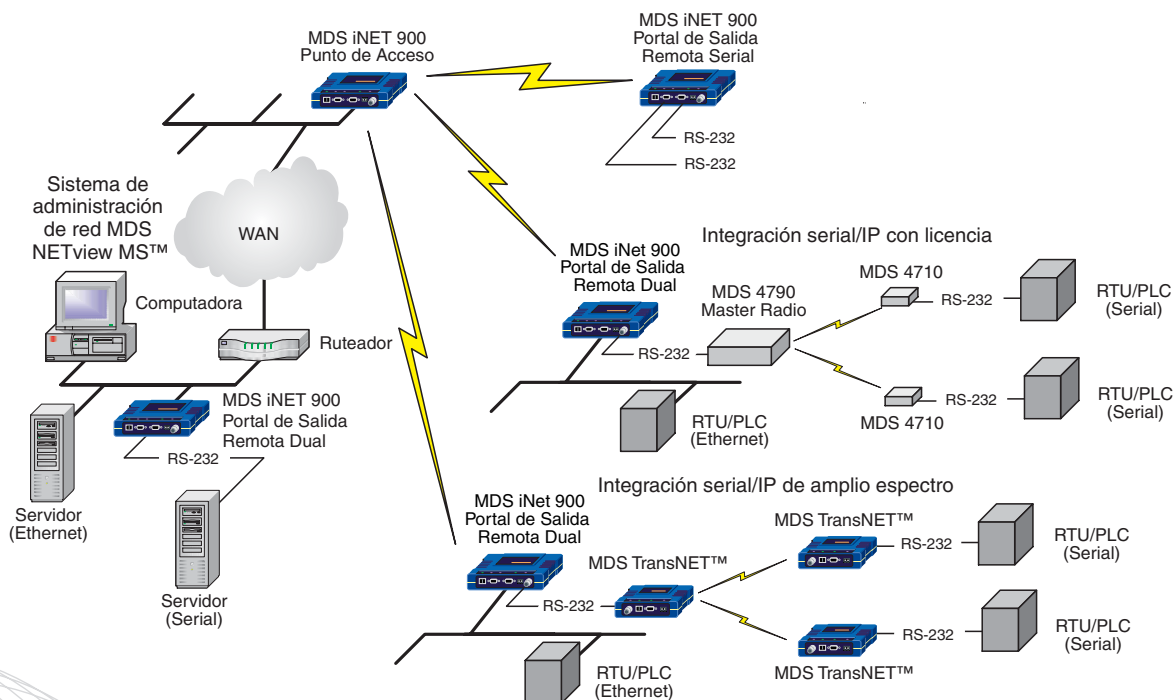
MDS iNET 900
Punto de Acceso

MDS iNET 900
Portal de Salida
Remota Serial

RS-232
RS-232

Sistema de administración de red MDS NETview MS™

WAN

Computadora

Ruteador

MDS iNET 900
Portal de Salida
Remota Dual

RS-232

Servidor
(Ethernet)

Servidor
(Serial)

Integración serial/IP con licencia

MDS iNet 900
Portal de Salida
Remota Dual

MDS 4790
Master Radio

MDS 4710

RS-232

RTU/PLC
(Serial)

RS-232

RS-232

RTU/PLC
(Serial)

MDS 4710

RTU/PLC
(Ethernet)

Integración serial/IP de amplio espectro

MDS iNet 900
Portal de Salida
Remota Dual

MDS TransNET™

RS-232

RTU/PLC
(Serial)

MDS TransNET™

RS-232

RS-232

RTU/PLC
(Serial)

MDS TransNET™

RTU/PLC
(Ethernet)